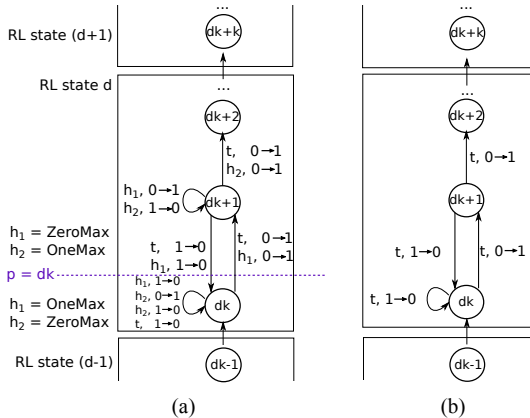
RL state (d+1)

...

dk+k

RL state d

...

dk+2

t, 0→1
$h_2$, 0→1

$h_1$, 0→1
$h_2$, 1→0

dk+1

$h_1$ = ZeroMax
$h_2$ = OneMax

t, 1→0
$h_1$, 1→0

t, 0→1
$h_1$, 0→1

p = dk

$h_1$, 1→0
$h_1$, 0→1
$h_2$, 1→0
t, 1→0

$h_1$ = OneMax
$h_2$ = ZeroMax

dk

RL state (d-1)

dk-1

(a)

...

dk+k

...

dk+2

t, 0→1

dk+1

t, 1→0

t, 0→1

t, 1→0

dk

dk-1

(b)